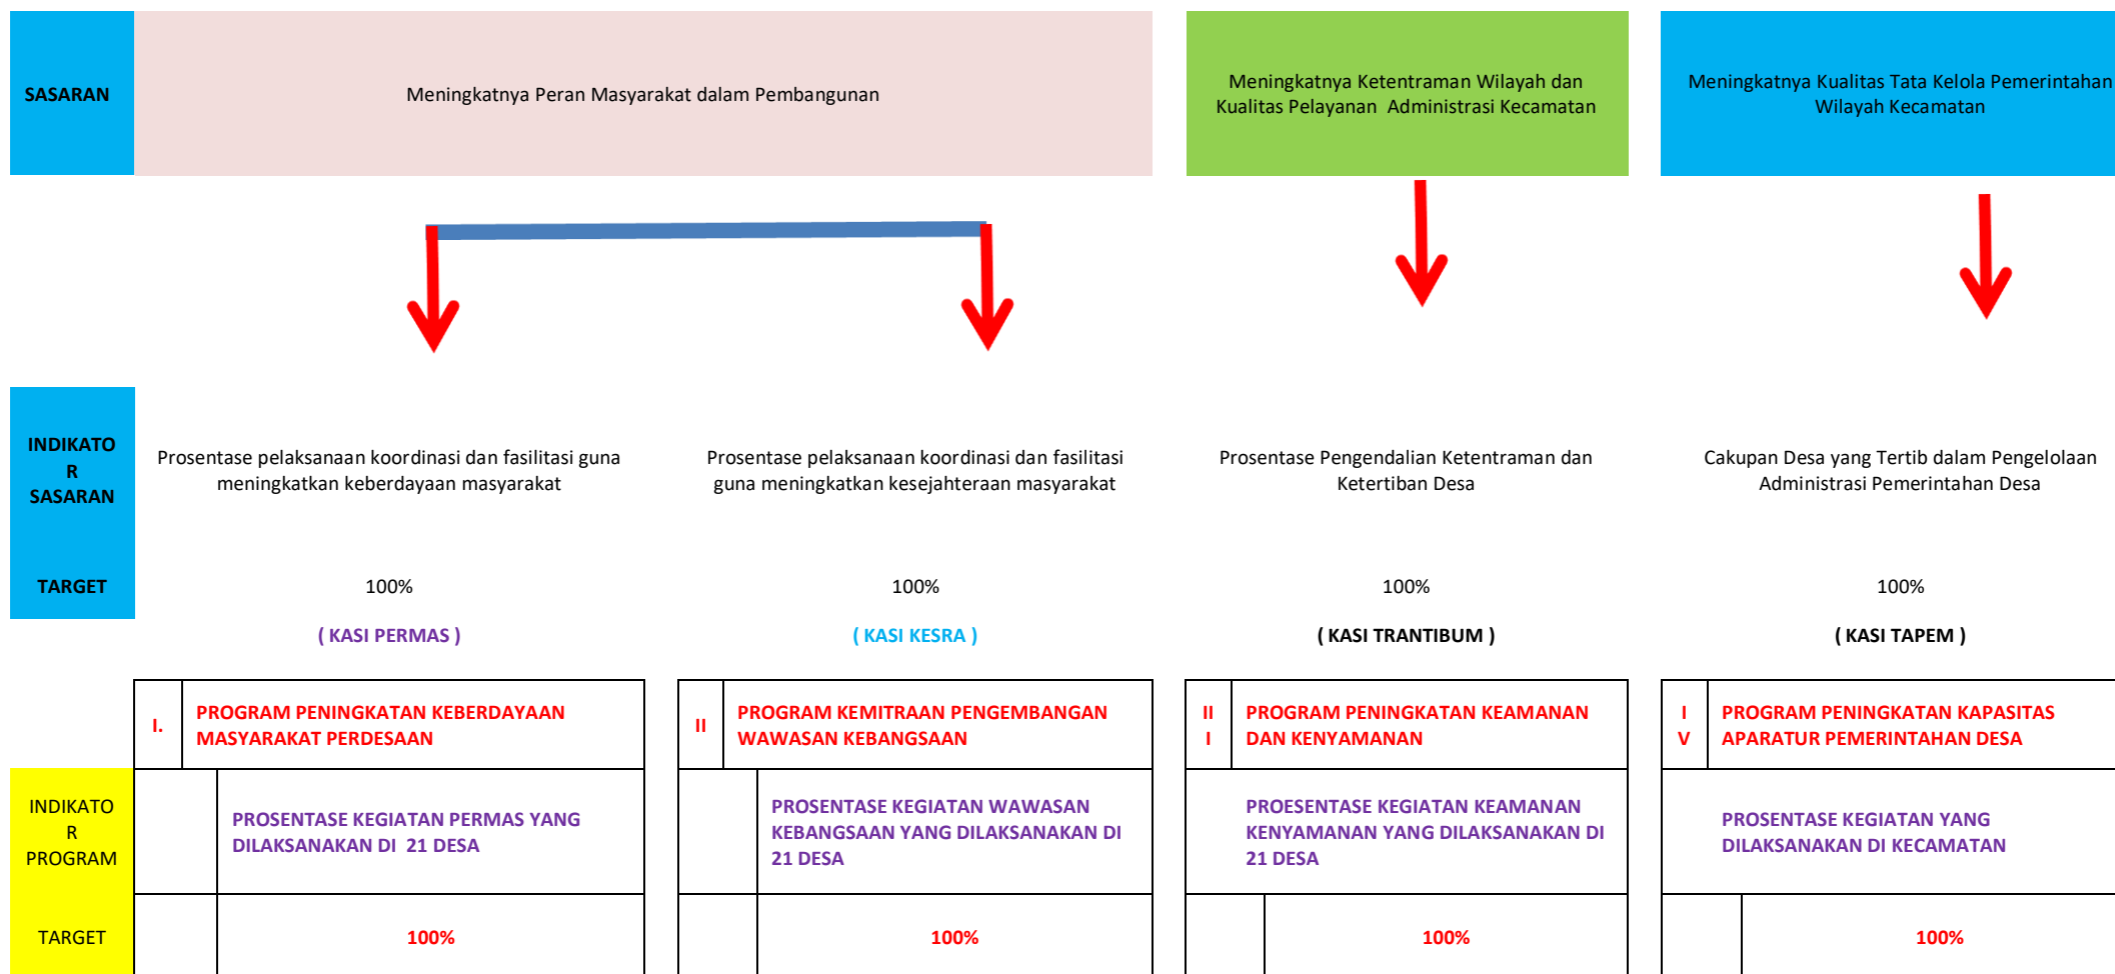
SASARAN

Meningkatnya Peran Masyarakat dalam Pembangunan

Meningkatnya Ketentraman Wilayah dan Kualitas Pelayanan Administrasi Kecamatan

Meningkatnya Kualitas Tata Kelola Pemerintahan Wilayah Kecamatan

INDIKATO R SASARAN

Prosentase pelaksanaan koordinasi dan fasilitasi guna meningkatkan keberdayaan masyarakat

Prosentase pelaksanaan koordinasi dan fasilitasi guna meningkatkan kesejahteraan masyarakat

Prosentase Pengendalian Ketentraman dan Ketertiban Desa

Cakupan Desa yang Tertib dalam Pengelolaan Administrasi Pemerintahan Desa

TARGET

100%

100%

100%

100%

( KASI PERMAS )

( KASI KESRA )

( KASI TRANTIBUM )

( KASI TAPEM )

I. PROGRAM PENINGKATAN KEBERDAYAAN MASYARAKAT PERDESAAN

II PROGRAM KEMITRAAN PENGEMBANGAN WAWASAN KEBANGSAAN

II I PROGRAM PENINGKATAN KEAMANAN DAN KENYAMANAN

I V PROGRAM PENINGKATAN KAPASITAS APARATUR PEMERINTAHAN DESA

INDIKATO R PROGRAM

PROSENTASE KEGIATAN PERMAS YANG DILAKSANAKAN DI 21 DESA

PROSENTASE KEGIATAN WAWASAN KEBANGSAAN YANG DILAKSANAKAN DI 21 DESA

PROESENTASE KEGIATAN KEAMANAN KENYAMANAN YANG DILAKSANAKAN DI 21 DESA

PROSENTASE KEGIATAN YANG DILAKSANAKAN DI KECAMATAN

TARGET

100%

100%

100%

100%